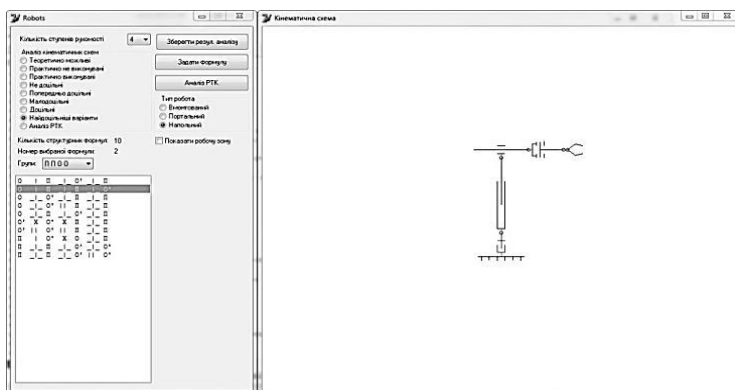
Robots

Кількість ступенів рухомості 4

Зберегти резул. аналізу

Задати формулу

Аналіз РТК

Аналіз кінематичних схем
Теоретично можливі
Практично не виконувані
Практично виконувані
Не доцільні
Попередньо доцільні
Малодоцільні
Доцільні
Найдоцільніші варіанти
Аналіз РТК

Тип робота
Вмонтований
Портальний
Напольний

Кількість структурних формул: 10
Номер вибраної формули: 2

Показати робочу зону

Група: П П 0 0

Кінематична схема